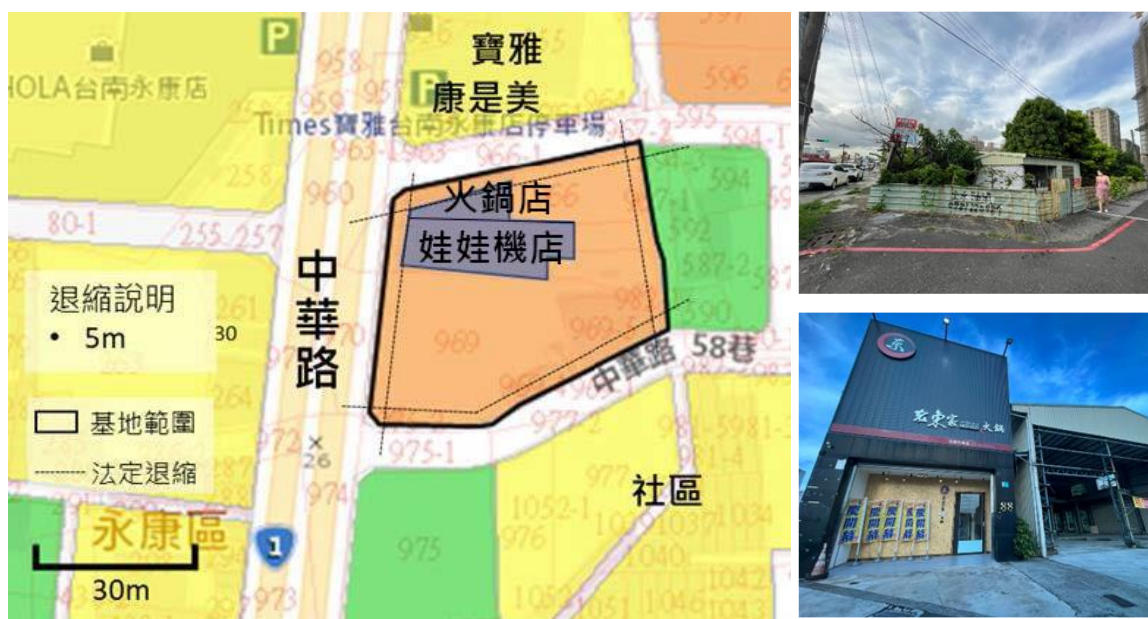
寶雅
康是美
HOLA台南永康店
Times寶雅台南永康店停車場
596
595
594-1
958
963-1
963
966-1
960
594
258
80-1
255
257
火鍋店
娃娃機店
592
587-2
590
中華路
退縮說明
• 5m
261
30
969
98
中華路 58巷
基地範圍
法定退縮
972
26
975-1
977
974
社區
1052-1
976
975
永康區
30m
973
1040
1034
1046
1042
1
宏東家 火鍋
88